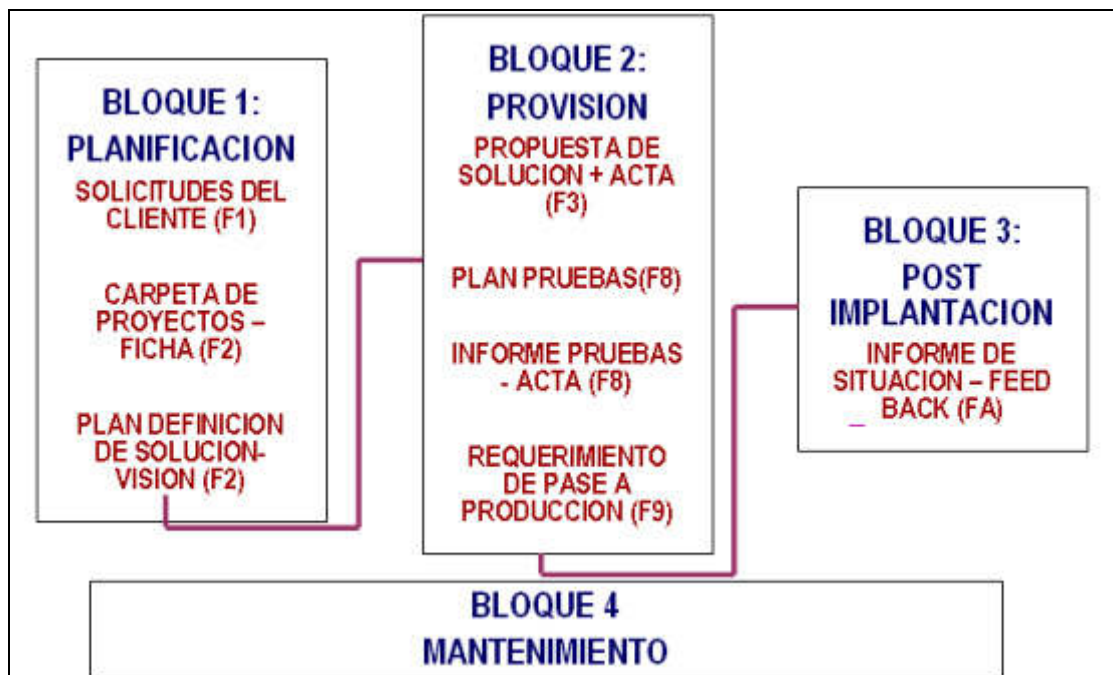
BLOQUE 1:
PLANIFICACION

SOLICITUDES DEL CLIENTE (F1)

CARPETA DE PROYECTOS – FICHA (F2)

PLAN DEFINICION DE SOLUCION-VISION (F2)

BLOQUE 2:
PROVISION

PROPUESTA DE SOLUCION + ACTA (F3)

PLAN PRUEBAS(F8)

INFORME PRUEBAS - ACTA (F8)

REQUERIMIENTO DE PASE A PRODUCCION (F9)

BLOQUE 3:
POST IMPLANTACION

INFORME DE SITUACION – FEED BACK (FA)

BLOQUE 4
MANTENIMIENTO